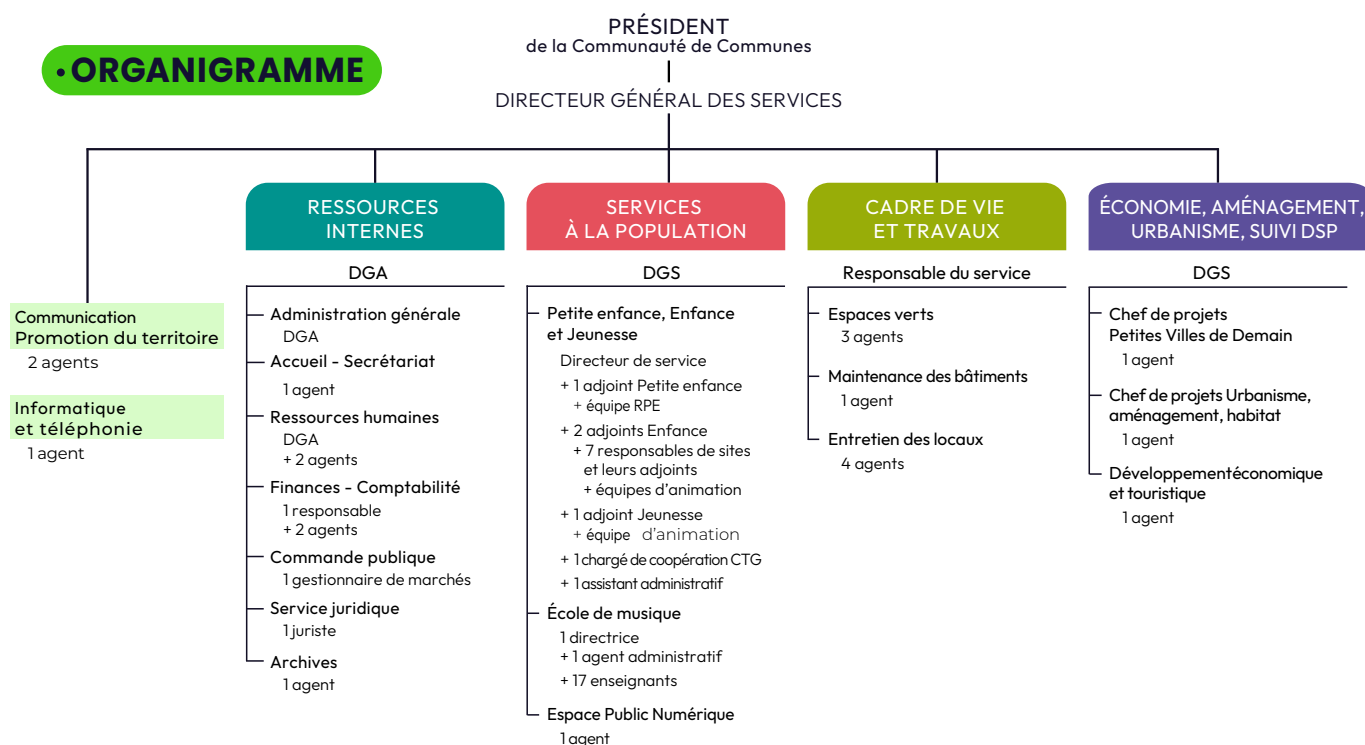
•ORGANIGRAMME

PRÉSIDENT
de la Communauté de Communes

DIRECTEUR GÉNÉRAL DES SERVICES

Communication
Promotion du territoire
2 agents

Informatique
et téléphonie
1 agent

RESSOURCES INTERNES

DGA

Administration générale
DGA

Accueil - Secrétariat
1 agent

Ressources humaines
DGA
+ 2 agents

Finances - Comptabilité
1 responsable
+ 2 agents

Commande publique
1 gestionnaire de marchés

Service juridique
1 juriste

Archives
1 agent

SERVICES À LA POPULATION

DGS

Petite enfance, Enfance et Jeunesse
Directeur de service
+ 1 adjoint Petite enfance
+ équipe RPE
+ 2 adjoints Enfance
+ 7 responsables de sites et leurs adjoints
+ équipes d'animation
+ 1 adjoint Jeunesse
+ équipe d'animation
+ 1 chargé de coopération CTG
+ 1 assistant administratif

École de musique
1 directrice
+ 1 agent administratif
+ 17 enseignants

Espace Public Numérique
1 agent

CADRE DE VIE ET TRAVAUX

Responsable du service

Espaces verts
3 agents

Maintenance des bâtiments
1 agent

Entretien des locaux
4 agents

ÉCONOMIE, AMÉNAGEMENT, URBANISME, SUIVI DSP

DGS

Chef de projets
Petites Villes de Demain
1 agent

Chef de projets Urbanisme, aménagement, habitat
1 agent

Développementéconomique et touristique
1 agent